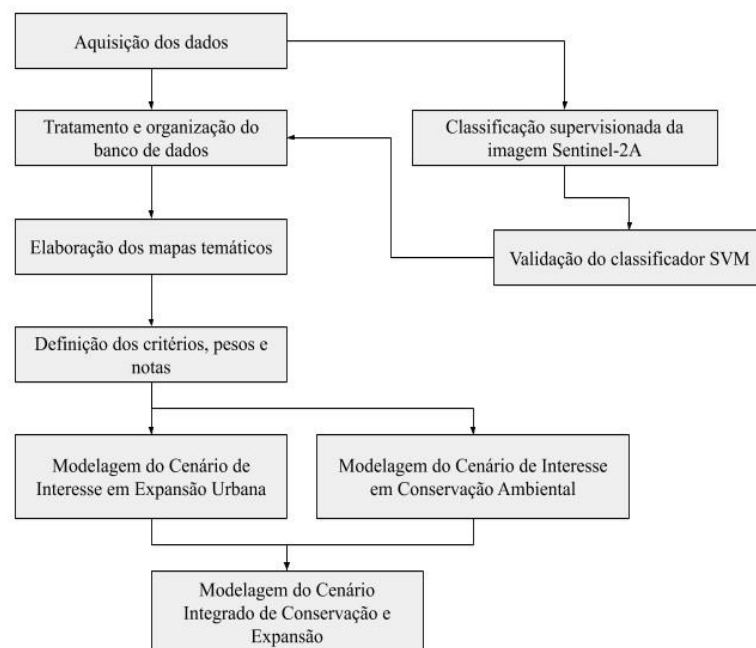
Aquisição dos dados

Tratamento e organização do banco de dados

Classificação supervisionada da imagem Sentinel-2A

Elaboração dos mapas temáticos

Validação do classificador SVM

Definição dos critérios, pesos e notas

Modelagem do Cenário de Interesse em Expansão Urbana

Modelagem do Cenário de Interesse em Conservação Ambiental

Modelagem do Cenário Integrado de Conservação e Expansão